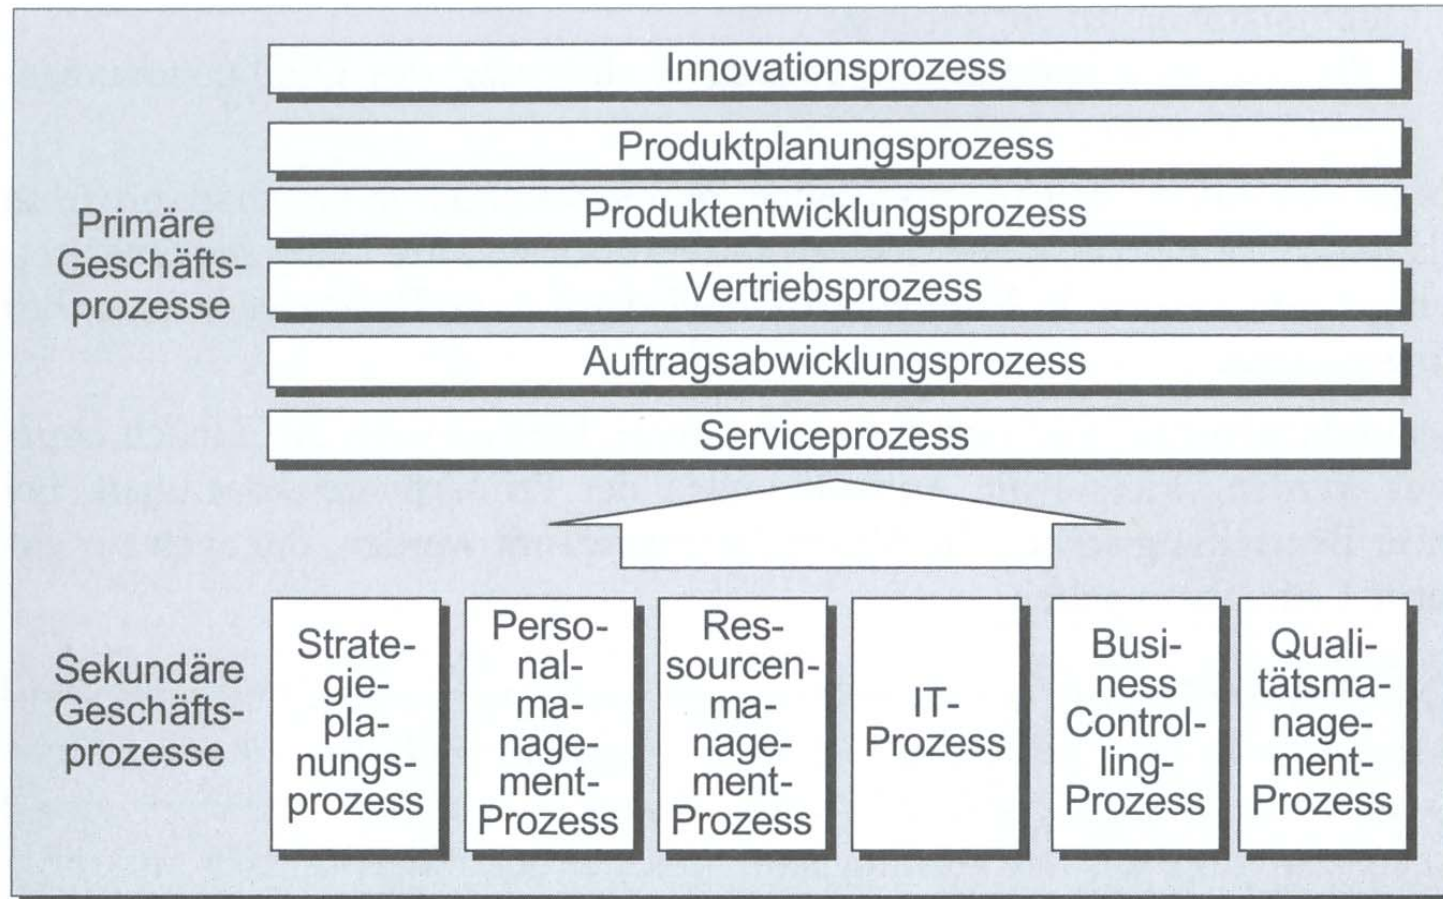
Primäre Geschäftsprozesse

Innovationsprozess

Produktplanungsprozess

Produktentwicklungsprozess

Vertriebsprozess

Auftragsabwicklungsprozess

Serviceprozess

Sekundäre Geschäftsprozesse

Strategieplanungsprozess

Personalmanagement-Prozess

Ressourcenmanagement-Prozess

IT-Prozess

Business Controlling-Prozess

Qualitätsmanagement-Prozess